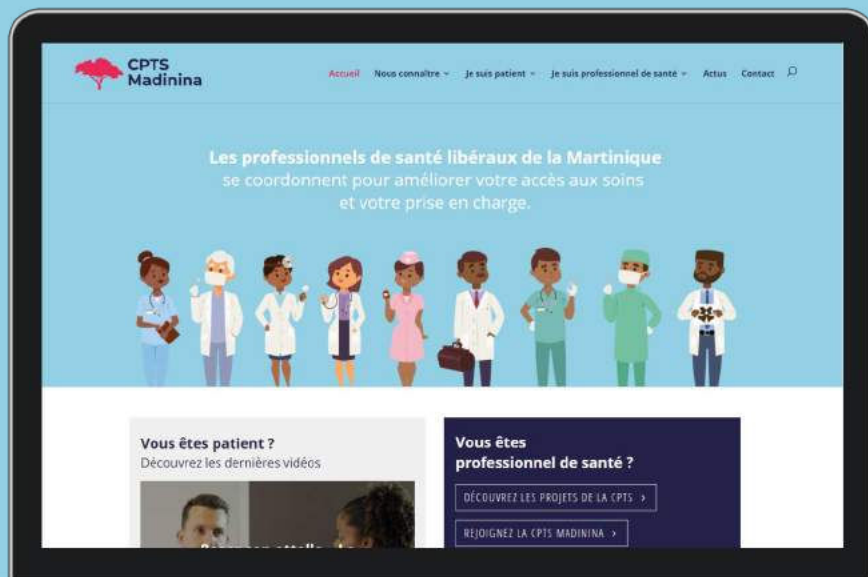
CPTS Madinina

Accueil Nous connaître Je suis patient Je suis professionnel de santé Actus Contact

Les professionnels de santé libéraux de la Martinique se coordonnent pour améliorer votre accès aux soins et votre prise en charge.

Vous êtes patient ?
Découvrez les dernières vidéos

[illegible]

Vous êtes professionnel de santé ?

DÉCOUVREZ LES PROJETS DE LA CPTS >

REJOIGNEZ LA CPTS MADININA >